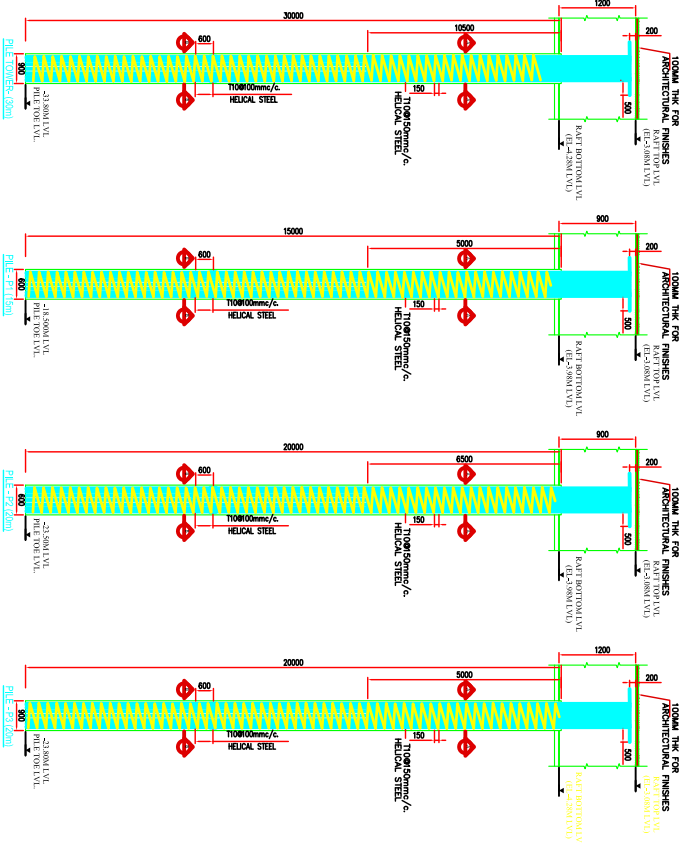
30000
10500
1200
600
200
900
PILE-TOWER (30m)
-33.80M LVL
PILE TOE LVL.
T10@100mmc/c.
HELICAL STEEL
150
T10@150mmc/c.
HELICAL STEEL
500
RAFT BOTTOM LVL
(EL-4.28M LVL)
RAFT TOP LVL
(EL-3.08M LVL)
100MM THK FOR ARCHITECTURAL FINISHES

15000
5000
900
600
200
600
PILE - P1 (15m)
-18.500M LVL
PILE TOE LVL.
T10@100mmc/c.
HELICAL STEEL
150
T10@150mmc/c.
HELICAL STEEL
500
RAFT BOTTOM LVL
(EL-3.98M LVL)
RAFT TOP LVL
(EL-3.08M LVL)
100MM THK FOR ARCHITECTURAL FINISHES

20000
6500
900
600
200
600
PILE - P2 (20m)
-23.50M LVL
PILE TOE LVL.
T10@100mmc/c.
HELICAL STEEL
150
T10@150mmc/c.
HELICAL STEEL
500
RAFT BOTTOM LVL
(EL-3.98M LVL)
RAFT TOP LVL
(EL-3.08M LVL)
100MM THK FOR ARCHITECTURAL FINISHES

20000
5000
1200
600
200
900
PILE - P3 (20m)
-23.80M LVL
PILE TOE LVL.
T10@100mmc/c.
HELICAL STEEL
150
T10@150mmc/c.
HELICAL STEEL
500
RAFT BOTTOM LVL
(EL-4.28M LVL)
RAFT TOP LVL
(EL-3.08M LVL)
100MM THK FOR ARCHITECTURAL FINISHES